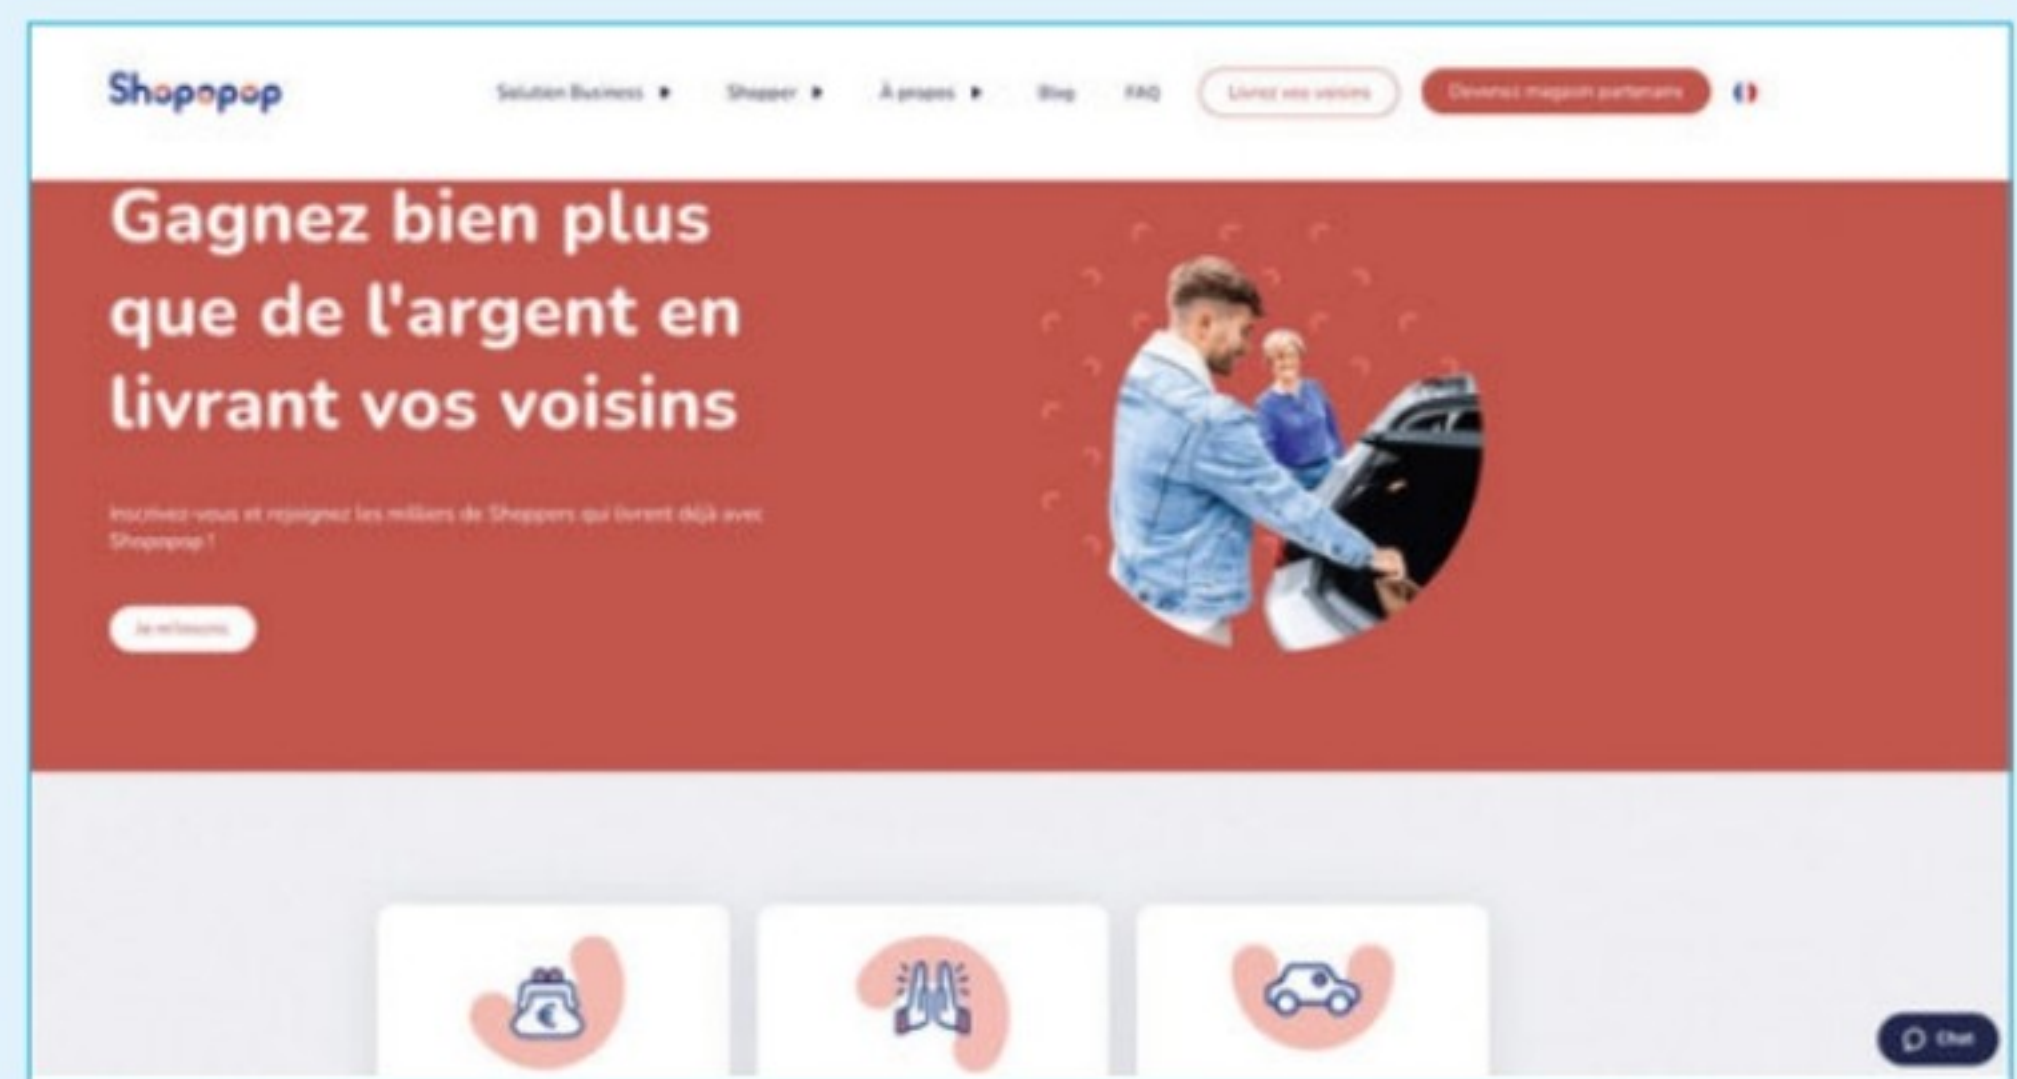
Shopopop

Solution Business ▸ Shopper ▸ À propos ▸ Blog FAQ Livrez vos voisins Devenez magasin partenaire

Gagnez bien plus que de l'argent en livrant vos voisins

Inscrivez-vous et rejoignez les milliers de Shoppers qui livrent déjà avec Shopopop !

Je m'inscris

Chat